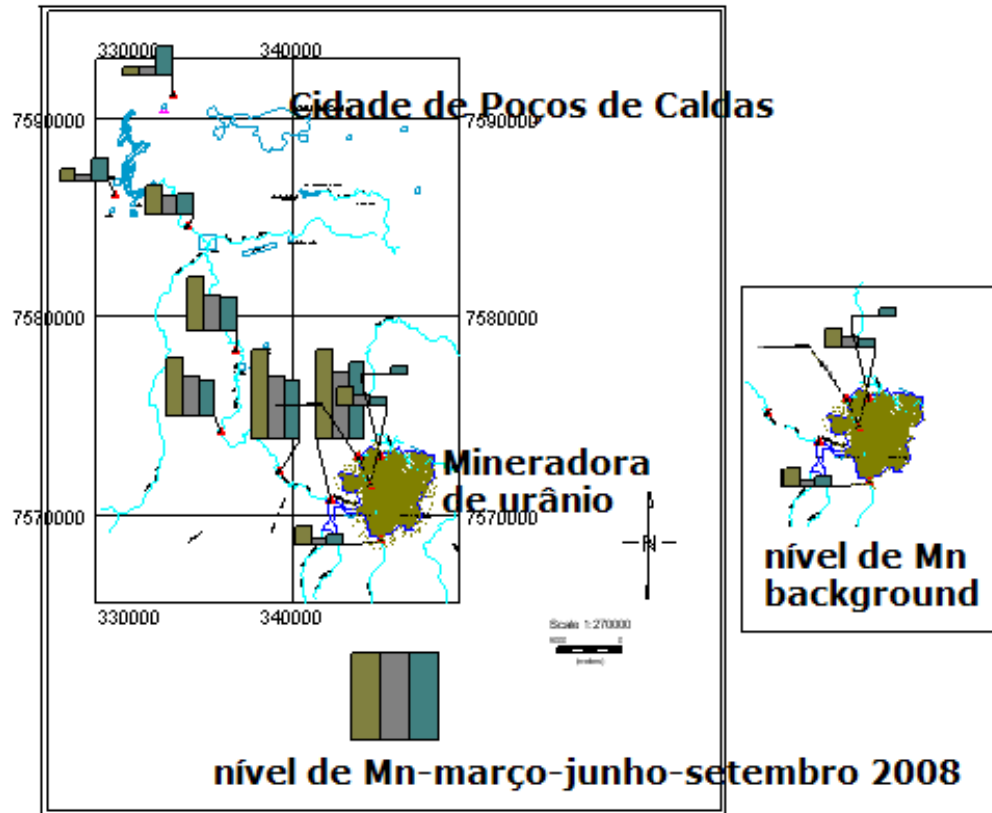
330000
340000
Cidade de Poços de Caldas
7590000
7590000
7580000
7580000
Mineradora de urânio
7570000
7570000
330000
340000
N
Scale 1:270000
5000
0
(meters)
nível de Mn-março-junho-setembro 2008
nível de Mn background